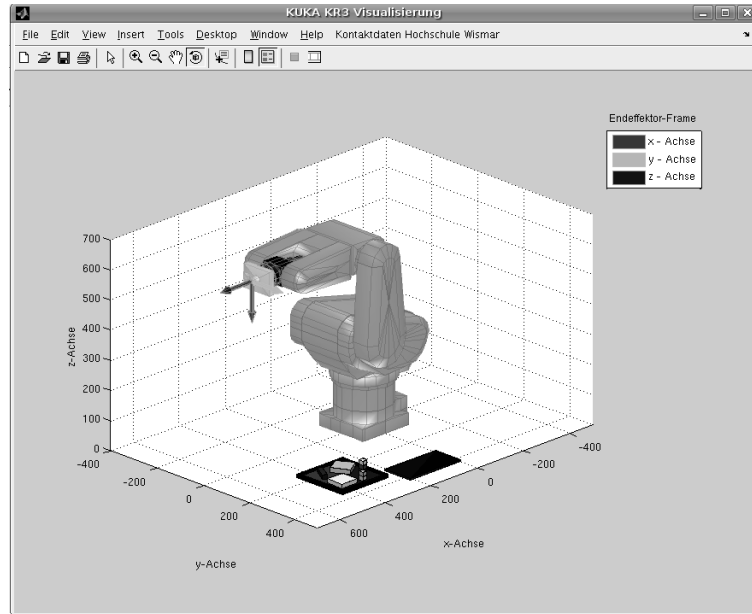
KUKA KR3 Visualisierung

File Edit View Insert Tools Desktop Window Help Kontaktdaten Hochschule Wismar

Endeffektor-Frame
x - Achse
y - Achse
z - Achse

700
600
500
400
300
200
100
0
z-Achse

-400
-200
0
200
400
y-Achse

600
400
200
0
-200
-400
x-Achse